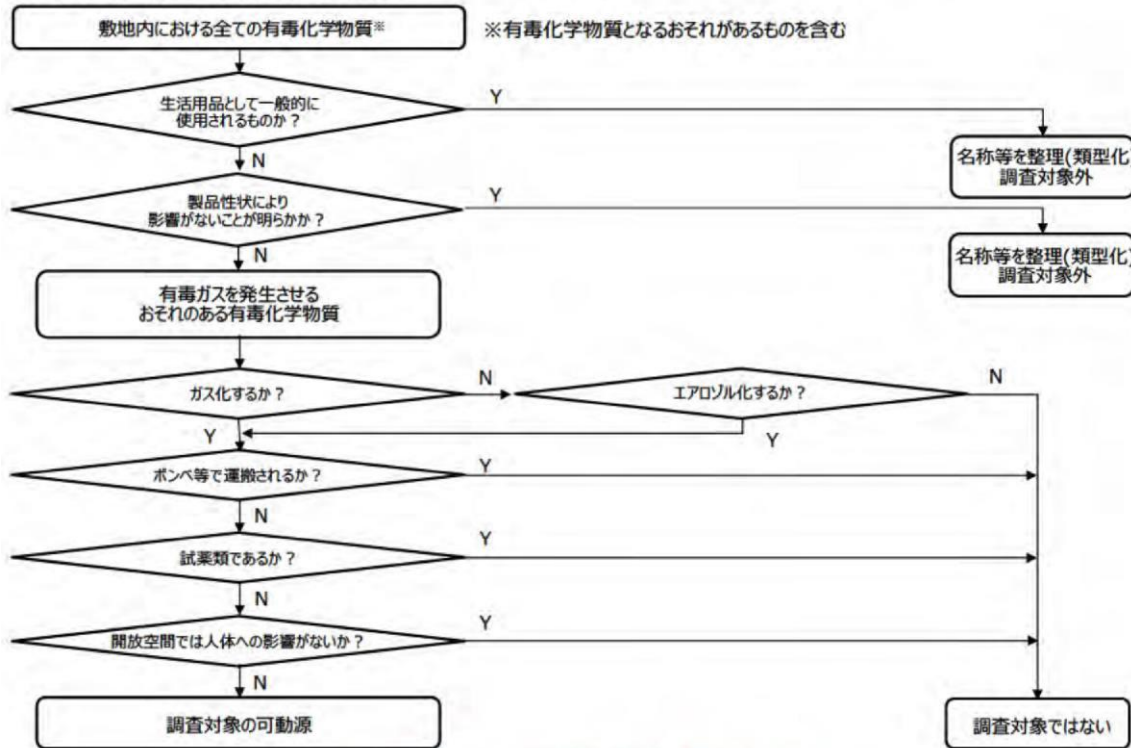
敷地内における全ての有毒化学物質※

※有毒化学物質となるおそれがあるものを含む

生活用品として一般的に使用されるものか？

Y

名称等を整理(類型化
調査対象外

N

製品性状により影響がないことが明らかか？

Y

名称等を整理(類型化)
調査対象外

N

有毒ガスを発生させるおそれのある有毒化学物質

ガス化するか？

N

エアロゾル化するか？

N

Y

Y

ボンベ等で運搬されるか？

Y

N

試薬類であるか？

Y

N

開放空間では人体への影響がないか？

Y

N

調査対象の可動源

調査対象ではない